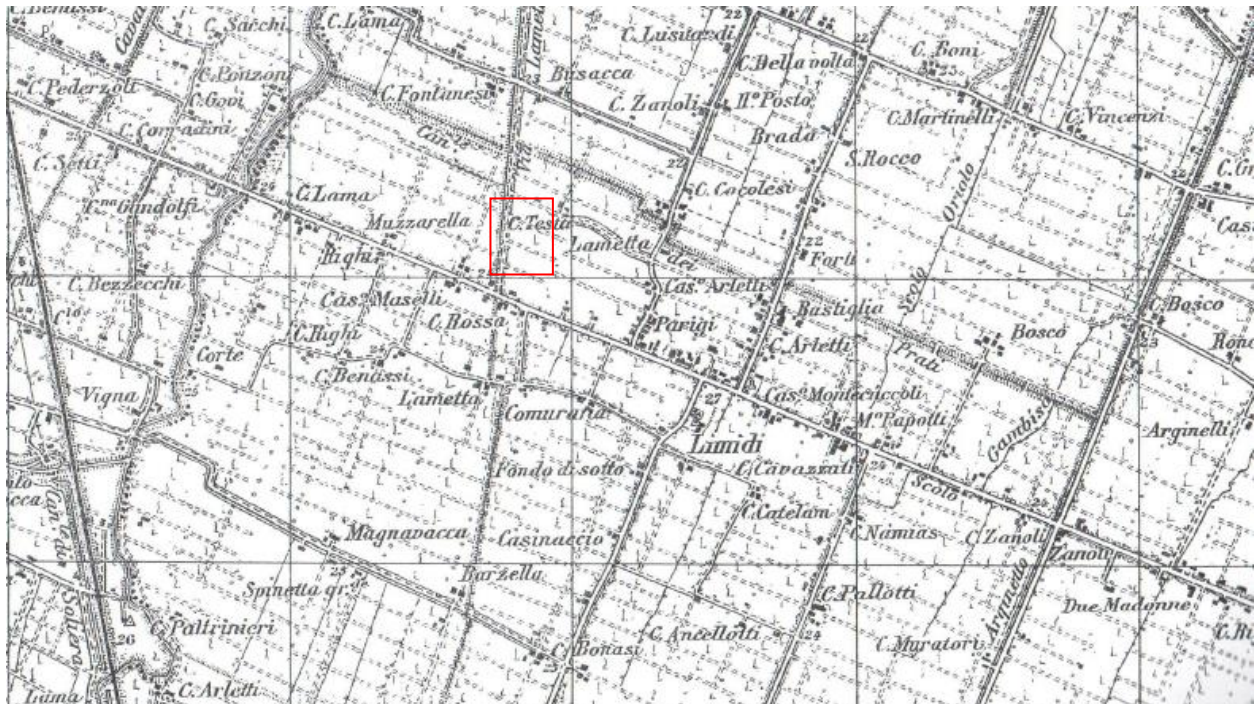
C. Benassi
C. Sacchi
C. Lama
C. Luisardi
C. Della volta
C. Boni
C. Pederzoli
C. Ponzoni
C. Govi
C. Fontanesi
Busacca
C. Zanoli
IIº Posto
C. Martinelli
C. Vincenzi
C. Corradini
Can.
Brada
S. Rocco
C. Setti
C. Lama
C. Cocolesi
Cne Gandolfi
Muzzarella
C. Testa
Lametta
22
Forti
Orialo
Righi
Cas. Arletti
C. Bezzecchi
Cas. Maselli
C. Rossa
Parini
Bastiglia
C. Bosco
C. Righi
C. Arletti
Prati
Bosco
Corte
C. Benassi
Cas. Montecuccoli
Vigna
Lametta
Comuraria
27
Mª Papotti
Arginelli
Lumidi
Gambisi
Fondo di sotto
C. Cavazzuti
Scolo
C. Catelam
C. Namias
C. Zanoli
Zanoli
Magnavacca
Casinaccio
Barzella
Spinetta gr.
C. Pallotti
Due Madonne
26
C. Palltrinieri
C. Bonasi
C. Ancellotti
24
C. Muratori
Argine
Soliera
C. Arletti
Luma